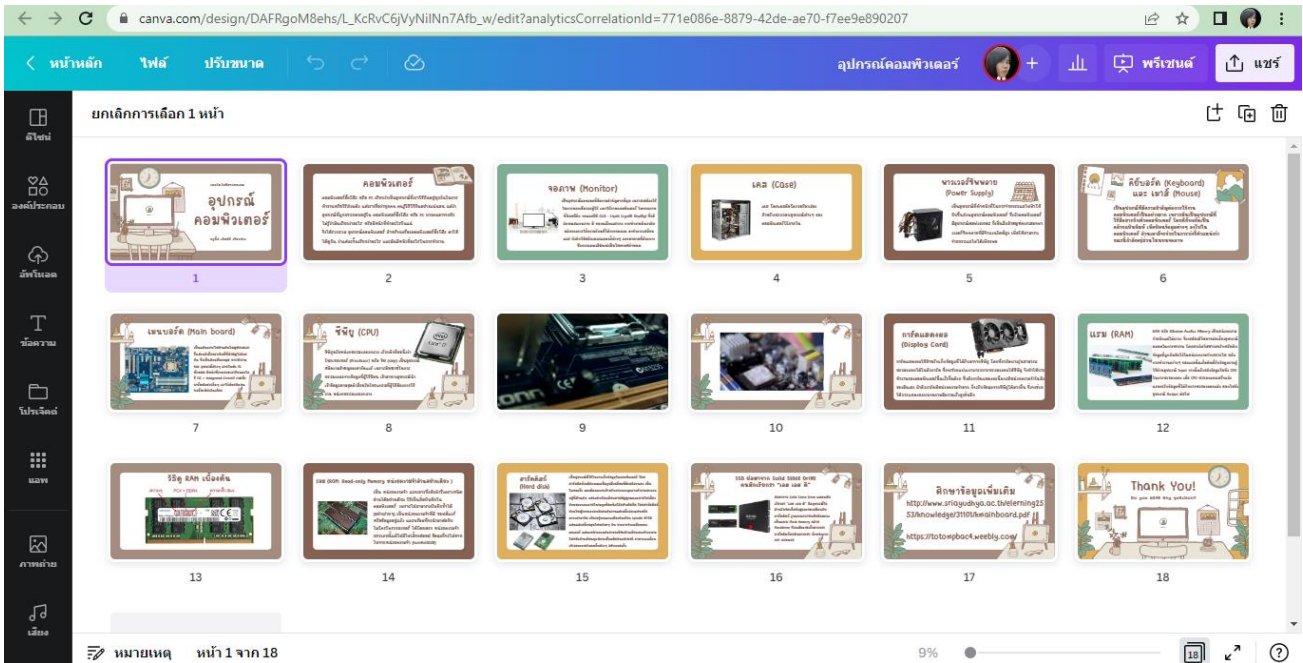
canva.com/design/DAFRgoM8ehs/L_KcRvC6jVyNilNn7Afb_w/edit?analyticsCorrelationId=771e086e-8879-42de-ae70-f7ee9e890207

หน้าหลัก ไฟล์ ปรับขนาด

อุปกรณ์คอมพิวเตอร์ แชร์ พรีเซนต์

ดีไซน์
องค์ประกอบ
อัพโหลด
ข้อความ
โปรเจ็กต์
แอพ
ภาพถ่าย
เสียง

ยกเลิกการเลือก 1 หน้า

อุปกรณ์คอมพิวเตอร์
1

คอมพิวเตอร์
2

จอภาพ (Monitor)
3

เคส (Case)
4

พาวเวอร์ซัพพลาย (Power Supply)
5

คีย์บอร์ด (Keyboard) และ เมาส์ (Mouse)
6

เมนบอร์ด (Main board)
7

ซีพียู (CPU)
8

9

10

การ์ดแสดงผล (Display Card)
11

แรม (RAM)
12

รีจู RAM เบื้องต้น
13

ROM (ROM: Read-only Memory หน่วยความจำสำหรับอ่านเท่านั้น)
14

ฮาร์ดดิสก์ (Hard disk)
15

SSD
16

ศึกษาข้อมูลเพิ่มเติม
http://www.sriayudhya.ac.th/elerning2553/knowledge/3110t/main board.pdf
https://totowpbac4.weebly.com
17

Thank You!
18

หมายเหตุ หน้า 1 จาก 18 9% 18 ?